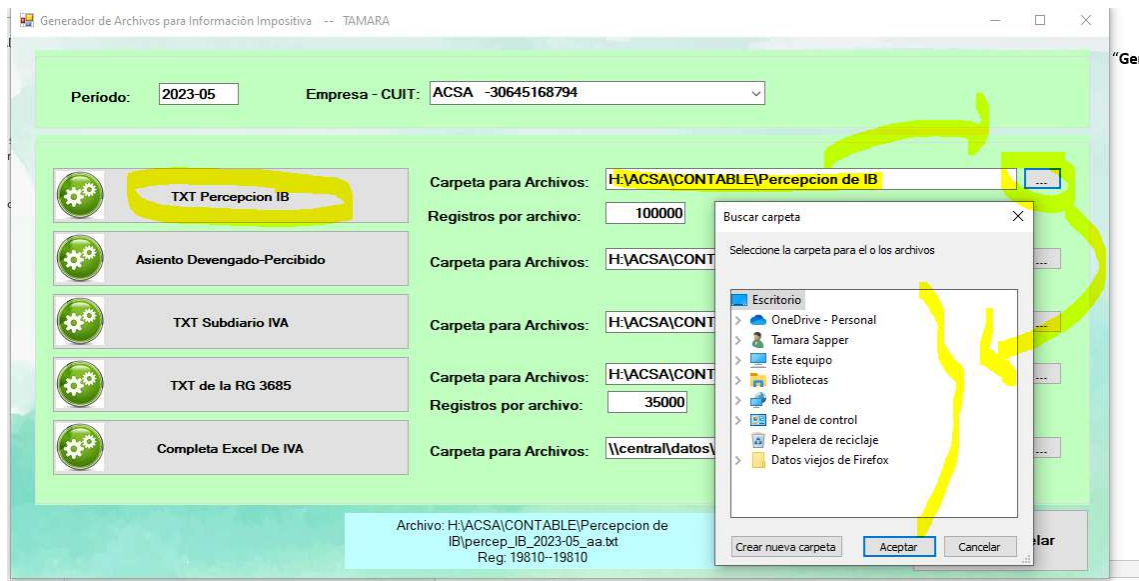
Generador de Archivos para Información Impositiva -- TAMARA

"Ge

Período: 2023-05 Empresa - CUIT: ACSA -30645168794

TXT Percepcion IB
Carpeta para Archivos: H:\ACSA\CONTABLE\Percepcion de IB ...
Registros por archivo: 100000

Asiento Devengado-Percibido
Carpeta para Archivos: H:\ACSA\CONT

TXT Subdiario IVA
Carpeta para Archivos: H:\ACSA\CONT

TXT de la RG 3685
Carpeta para Archivos: H:\ACSA\CONT
Registros por archivo: 35000

Completa Excel De IVA
Carpeta para Archivos: \\central\datos\

Archivo: H:\ACSA\CONTABLE\Percepcion de IB\percep_IB_2023-05_aa.txt
Reg: 19810--19810

elar

Buscar carpeta
Seleccione la carpeta para el o los archivos
Escritorio
OneDrive - Personal
Tamara Sapper
Este equipo
Bibliotecas
Red
Panel de control
Papelera de reciclaje
Datos viejos de Firefox
Crear nueva carpeta
Aceptar
Cancelar